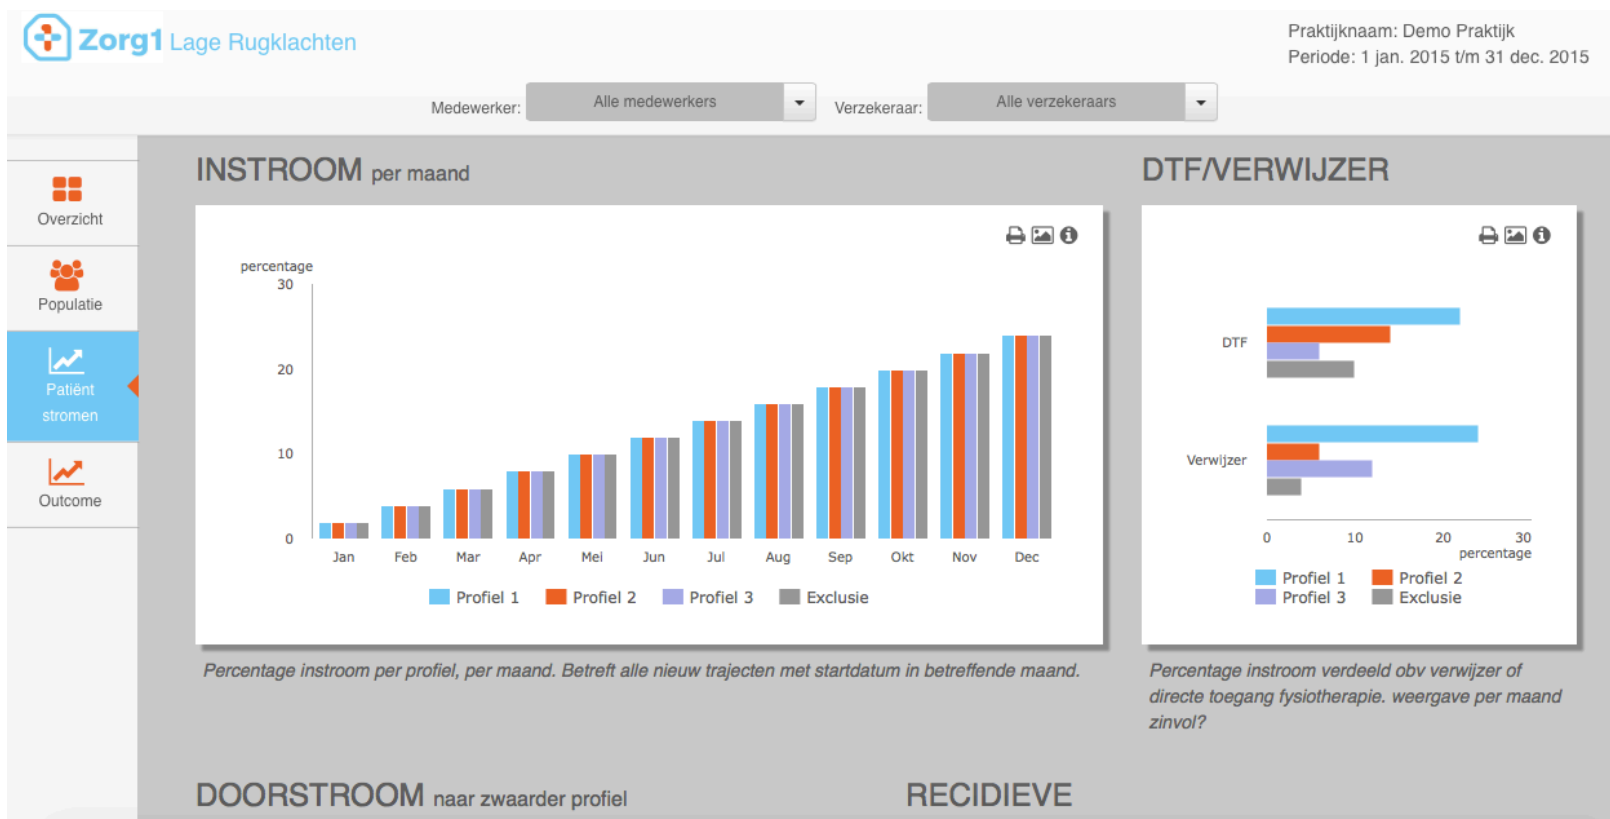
Zorg1 Lage Rugklachten

Praktijknaam: Demo Praktijk
Periode: 1 jan. 2015 t/m 31 dec. 2015

Medewerker: Alle medewerkers
Verzekeraar: Alle verzekeraars

Overzicht
Populatie
Patiënt stromen
Outcome

INSTROOM per maand

percentage
30
20
10
0
Jan Feb Mar Apr Mei Jun Jul Aug Sep Okt Nov Dec

Profiel 1 Profiel 2 Profiel 3 Exclusie

Percentage instroom per profiel, per maand. Betreft alle nieuw trajecten met startdatum in betreffende maand.

DTF/VERWIJZER

DTF
Verwijzer
0 10 20 30
percentage

Profiel 1 Profiel 2
Profiel 3 Exclusie

Percentage instroom verdeeld obv verwijzer of directe toegang fysiotherapie. weergave per maand zinvol?

DOORSTROOM naar zwaarder profiel

RECIDIEVE